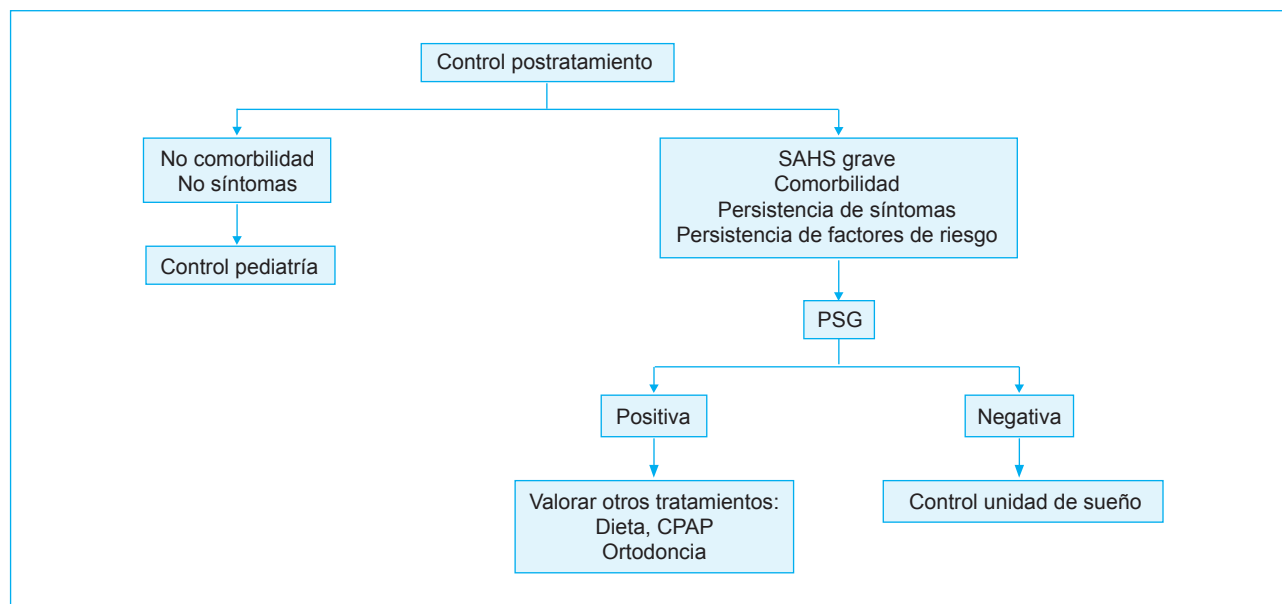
Control postratamiento

No comorbilidad
No síntomas

Control pediatría

SAHS grave
Comorbilidad
Persistencia de síntomas
Persistencia de factores de riesgo

PSG

Positiva

Negativa

Valorar otros tratamientos:
Dieta, CPAP
Ortodoncia

Control unidad de sueño